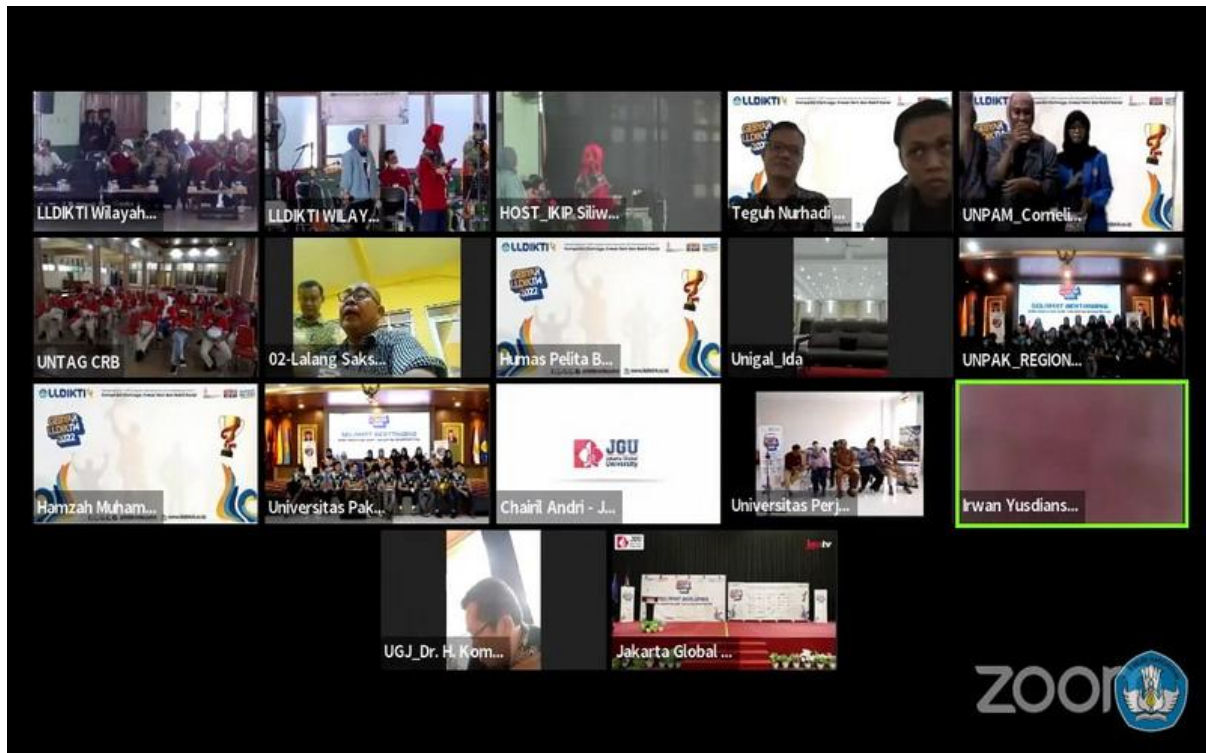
LLDIKTI Wilayah...

LLDIKTI WILAY...

HOST_IKIP Siliw...

LLDIKTI

Teguh Nurhadi ...

LLDIKTI

UNPAM_Corneli...

UNTAG CRB

02-Lalang Saks...

LLDIKTI

Humas Pelita B...

Unigal_Ida

SELAMAT BERTANDING

UNPAK_REGION...

LLDIKTI

2022

Hamzah Muham...

SELAMAT BERTANDING

Universitas Pak...

JGU
Jakarta Global University

Chairil Andri - J...

Universitas Perj...

Irwan Yusdians...

UGJ_Dr. H. Kom...

Jakarta Global ...

zoom